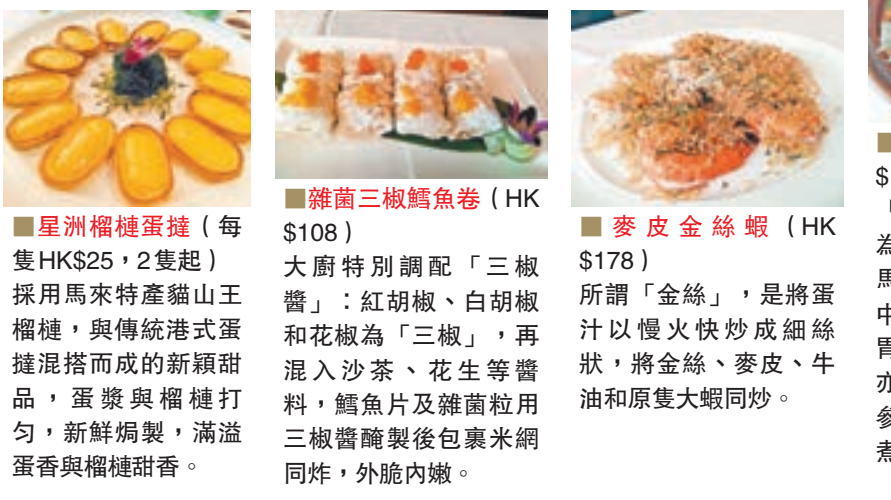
■星洲榴槤蛋撻（每隻HK$25，2隻起）
採用馬來特產貓山王榴槤，與傳統港式蛋撻混搭而成的新穎甜品，蛋漿與榴槤打勻，新鮮焗製，滿溢蛋香與榴槤甜香。

■雜菌三椒鱈魚卷（HK$108）
大廚特別調配「三椒醬」：紅胡椒、白胡椒和花椒為「三椒」，再混入沙茶、花生等醬料，鱈魚片及雜菌粒用三椒醬醃製後包裹米網同炸，外脆內嫩。

■麥皮金絲蝦（HK$178）
所謂「金絲」，是將蛋汁以慢火快炒成細絲狀，將金絲、麥皮、牛油和原隻大蝦同炒。

■
$
「
為
馬
中
胃
亦
參
煮